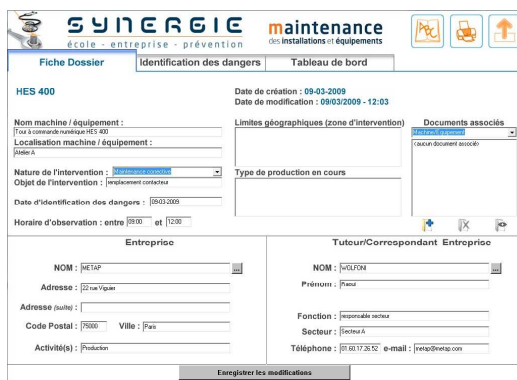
SYNERGIE
école - entreprise - prévention

maintenance
des installations et équipements

Fiche Dossier | Identification des dangers | Tableau de bord

HES 400

Date de création : 09-03-2009
Date de modification : 09/03/2009 - 12:03

Nom machine / équipement :
Tour à commande numérique HES 400
Localisation machine / équipement :
Atelier A

Nature de l'intervention : Maintenance corrective
Objet de l'intervention : remplacement contacteur

Date d'identification des dangers : 09-03-2009

Horaire d'observation : entre 09:00 et 12:00

Limites géographiques (zone d'intervention)

Type de production en cours

Documents associés
Machine / Equipement
(aucun document associé)

Entreprise

NOM : METAP
Adresse : 22 rue Viguier
Adresse (suite) :
Code Postal : 75000 Ville : Paris
Activité(s) : Production

Tuteur/Correspondant Entreprise

NOM : WOLFONI
Prénom : Raoul
Fonction : responsable secteur
Secteur : Secteur A
Téléphone : 01.60.17.26.52 e-mail : metap@metap.com

Enregistrer les modifications